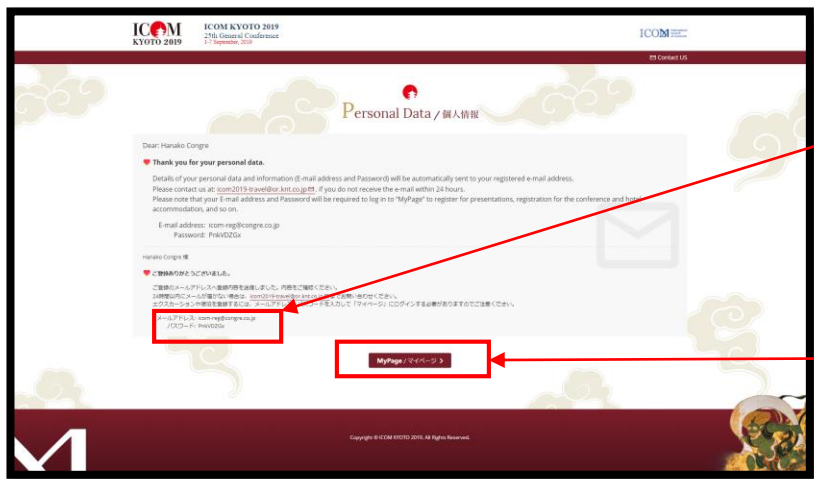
ICOM KYOTO 2019

ICOM KYOTO 2019
25th General Conference
1-7 September, 2019

ICOM

Contact US

Personal Data / 個人情報

Dear: Hanako Congre

Thank you for your personal data.

Details of your personal data and information (E-mail address and Password) will be automatically sent to your registered e-mail address.
Please contact us at: icom2019-travel@or.knt.co.jp, if you do not receive the e-mail within 24 hours.
Please note that your E-mail address and Password will be required to log in to "MyPage" to register for presentations, registration for the conference and hotel accommodation, and so on.

E-mail address: icom-reg@congre.co.jp
Password: PnkVDZGx

Hanako Congre 様

ご登録ありがとうございました。

ご登録のメールアドレスへ登録内容を送信しました。内容をご確認ください。
24時間以内にメールが届かない場合は、icom2019-travel@or.knt.co.jp までお問い合わせください。
エクスカーションや宿泊を登録するには、メールアドレス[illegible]ワードを入力して「マイページ」にログインする必要がありますのでご注意ください。

メールアドレス: icom-reg@congre.co.jp
パスワード: PnkVDZGx

MyPage / マイページ >

Copyright © ICOM KYOTO 2019. All Rights Reserved.